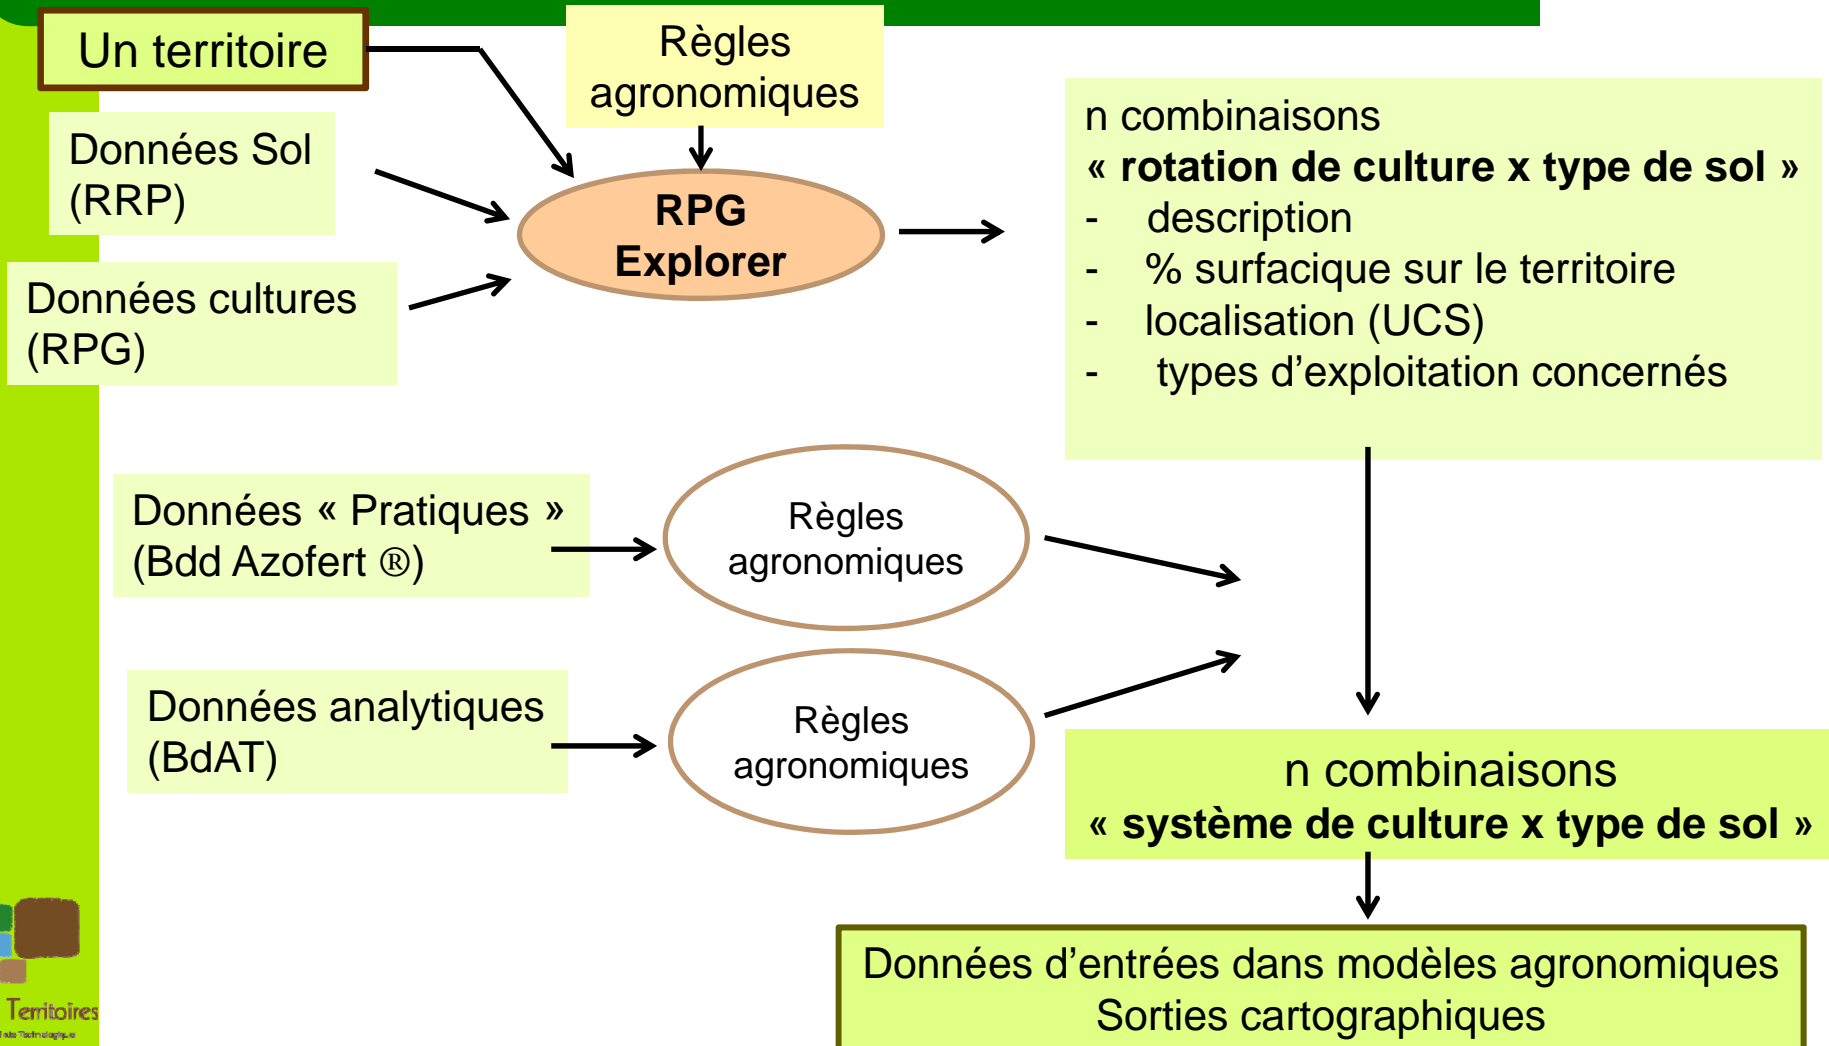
Un territoire

Règles agronomiques

Données Sol (RRP)

Données cultures (RPG)

RPG Explorer

n combinaisons
« rotation de culture x type de sol »
- description
- % surfacique sur le territoire
- localisation (UCS)
- types d'exploitation concernés

Données « Pratiques » (Bdd Azofert ®)

Règles agronomiques

Données analytiques (BdAT)

Règles agronomiques

n combinaisons
« système de culture x type de sol »

Données d'entrées dans modèles agronomiques
Sorties cartographiques

Territoires
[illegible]